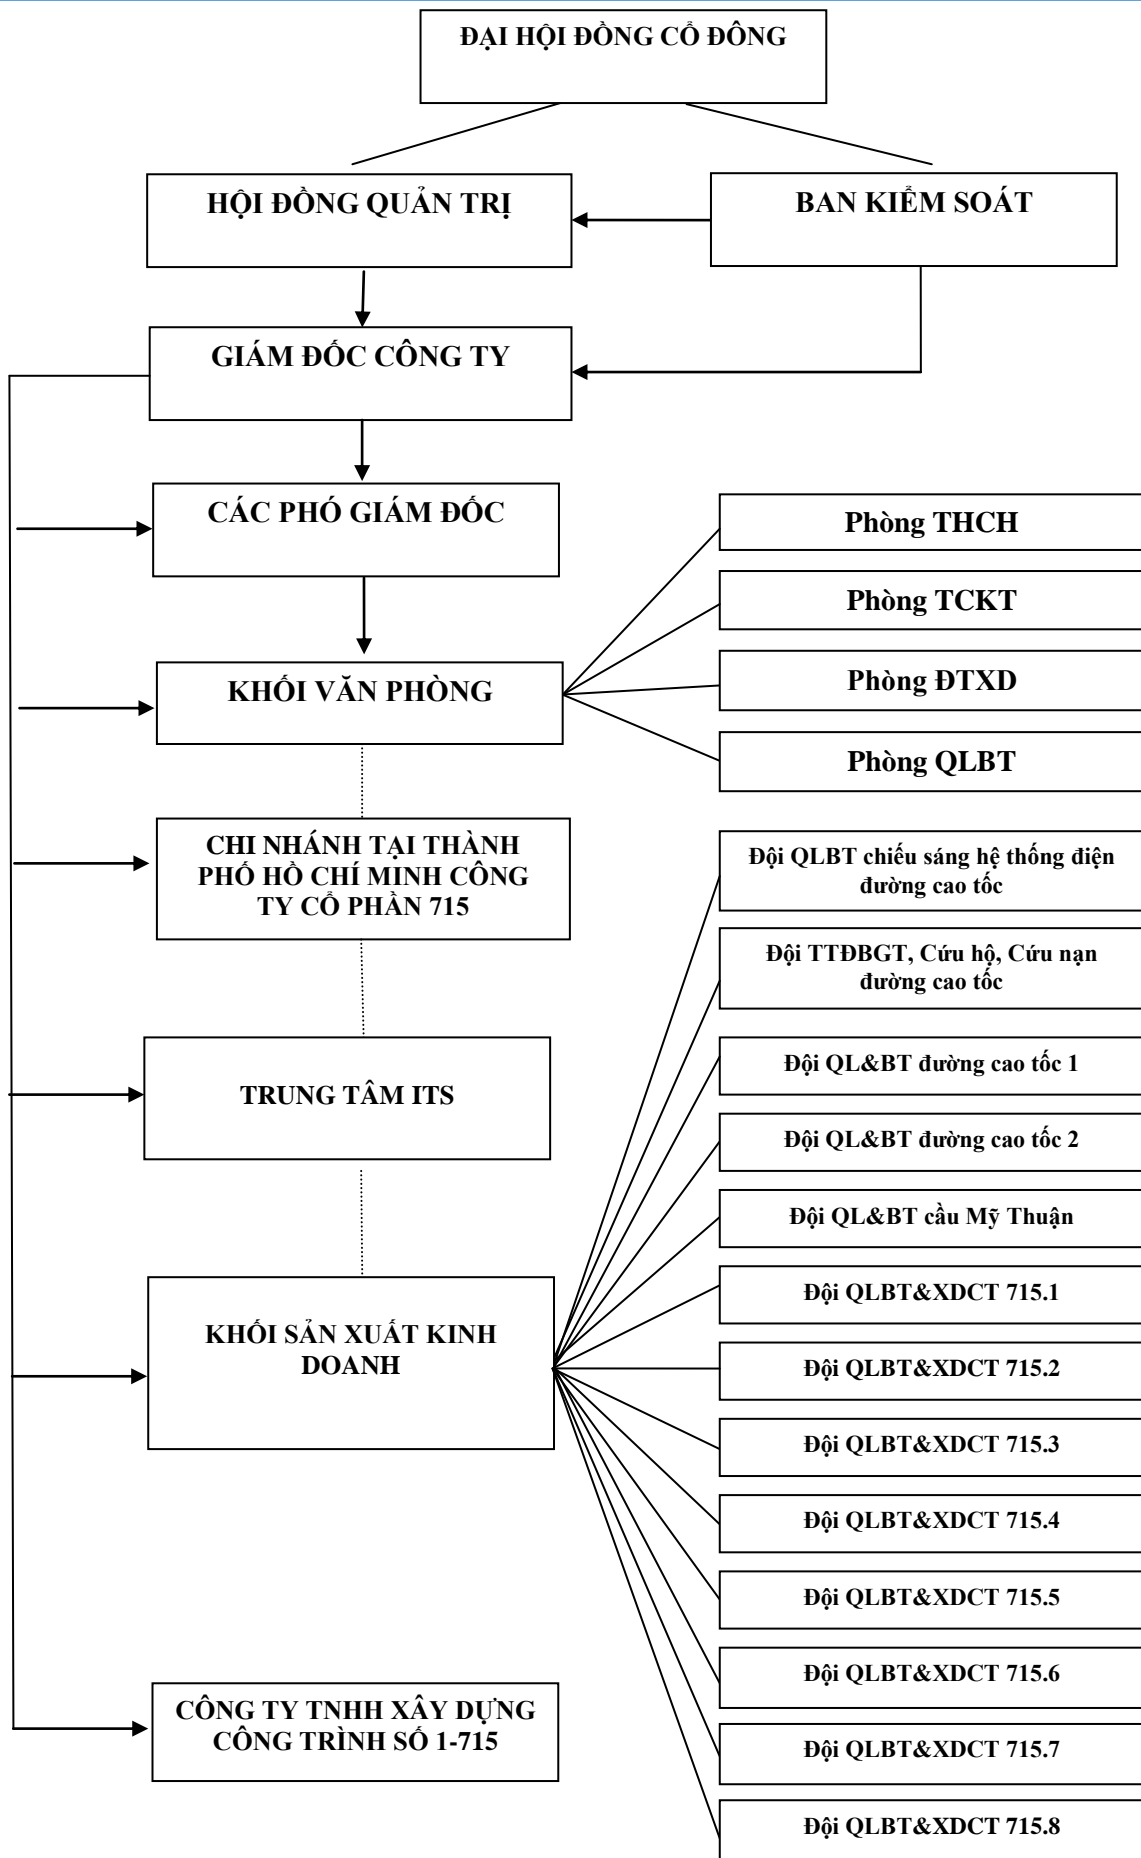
ĐẠI HỘI ĐỒNG CỔ ĐÔNG

HỘI ĐỒNG QUẢN TRỊ

BAN KIỂM SOÁT

GIÁM ĐỐC CÔNG TY

CÁC PHÓ GIÁM ĐỐC

KHỐI VĂN PHÒNG

Phòng THCH

Phòng TCKT

Phòng ĐTXD

Phòng QLBT

CHI NHÁNH TẠI THÀNH PHỐ HỒ CHÍ MINH CÔNG TY CỔ PHẦN 715

TRUNG TÂM ITS

KHỐI SẢN XUẤT KINH DOANH

CÔNG TY TNHH XÂY DỰNG CÔNG TRÌNH SỐ 1-715

Đội QLBT chiếu sáng hệ thống điện đường cao tốc

Đội TTĐBGT, Cứu hộ, Cứu nạn đường cao tốc

Đội QL&BT đường cao tốc 1

Đội QL&BT đường cao tốc 2

Đội QL&BT cầu Mỹ Thuận

Đội QLBT&XDCT 715.1

Đội QLBT&XDCT 715.2

Đội QLBT&XDCT 715.3

Đội QLBT&XDCT 715.4

Đội QLBT&XDCT 715.5

Đội QLBT&XDCT 715.6

Đội QLBT&XDCT 715.7

Đội QLBT&XDCT 715.8